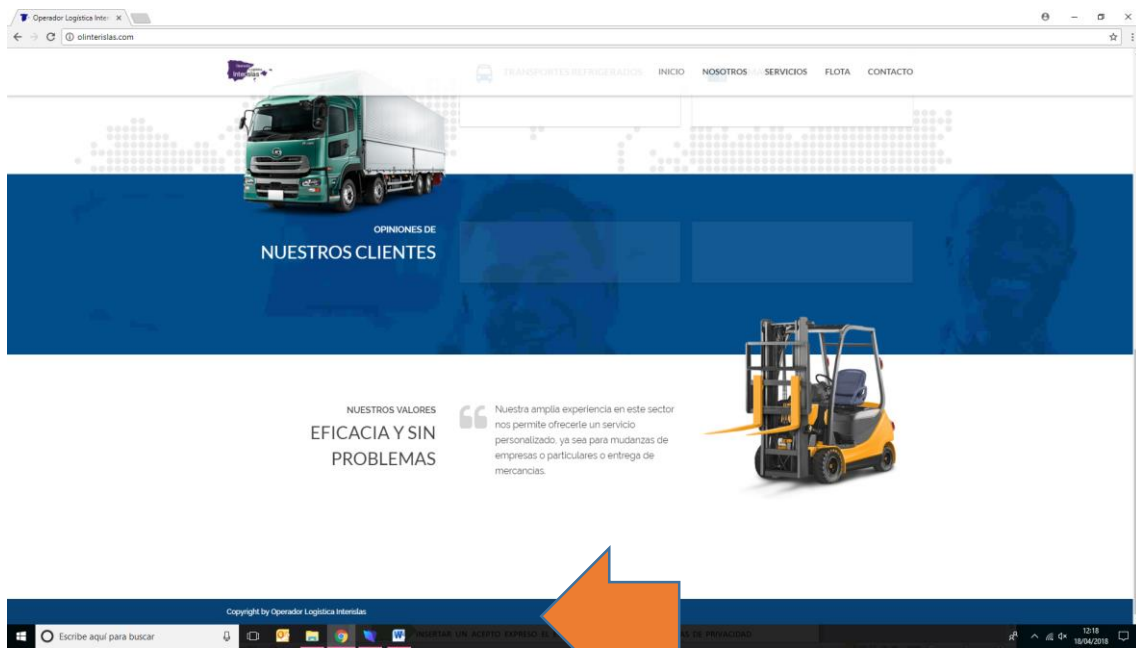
Operador Logística Inter ×
olinterislas.com

TRANSPORTES REFRIGERADOS INICIO NOSOTROS SERVICIOS FLOTA CONTACTO

OPINIONES DE
NUESTROS CLIENTES

NUESTROS VALORES
EFICACIA Y SIN PROBLEMAS

Nuestra amplia experiencia en este sector nos permite ofrecerle un servicio personalizado, ya sea para mudanzas de empresas o particulares o entrega de mercancías.

Copyright by Operador Logística Interislas

Escribe aquí para buscar

INSERTAR UN ACEPTO EXPRESO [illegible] AS DE PRIVACIDAD

12:18
18/04/2018